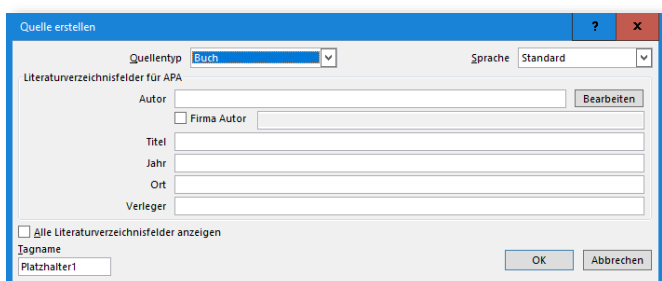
Quelle erstellen
?
x
Quellentyp Buch
Sprache Standard
Literaturverzeichnisfelder für APA
Autor
Bearbeiten
Firma Autor
Titel
Jahr
Ort
Verleger
Alle Literaturverzeichnisfelder anzeigen
Tagname
Platzhalter1
OK
Abbrechen